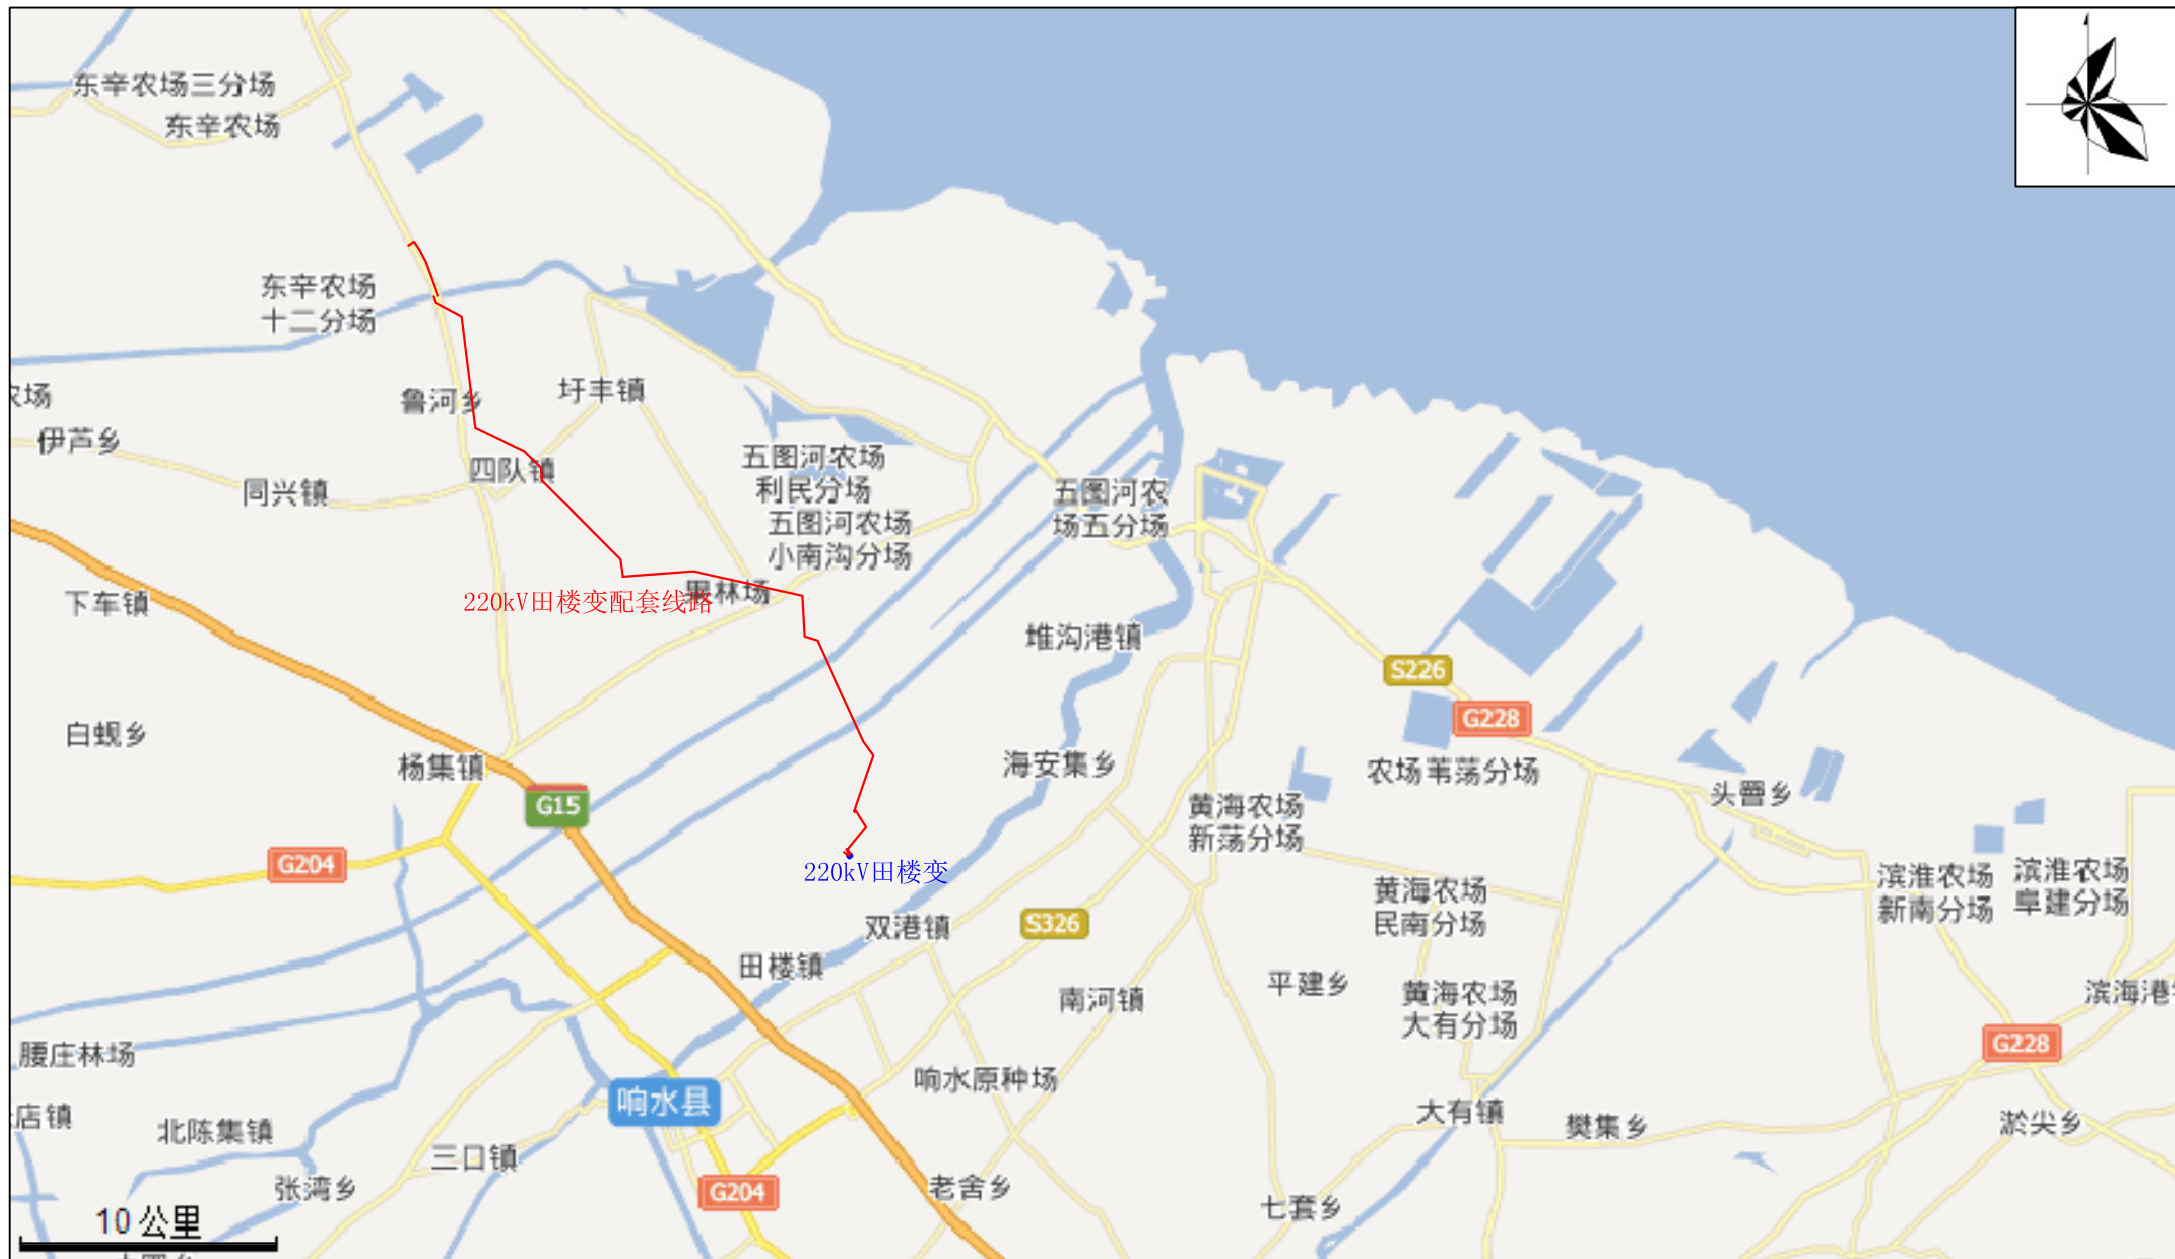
东辛农场三分场
东辛农场
东辛农场
十二分场
农场
鲁河乡
圩丰镇
伊芦乡
同兴镇
四队镇
五图河农场
利民分场
五图河农场
小南沟分场
五图河农
场五分场
下车镇
220kV田楼变配套线路
果林场
堆沟港镇
S226
G228
白蚬乡
海安集乡
农场苇荡分场
杨集镇
G15
黄海农场
新荡分场
头罾乡
G204
220kV田楼变
滨淮农场
新南分场
滨淮农场
阜建分场
双港镇
S326
黄海农场
民南分场
田楼镇
南河镇
平建乡
黄海农场
大有分场
滨海港
G228
腰庄林场
响水原种场
响水县
店镇
北陈集镇
大有镇
樊集乡
淤尖乡
三口镇
张湾乡
G204
老舍乡
七套乡
10 公里